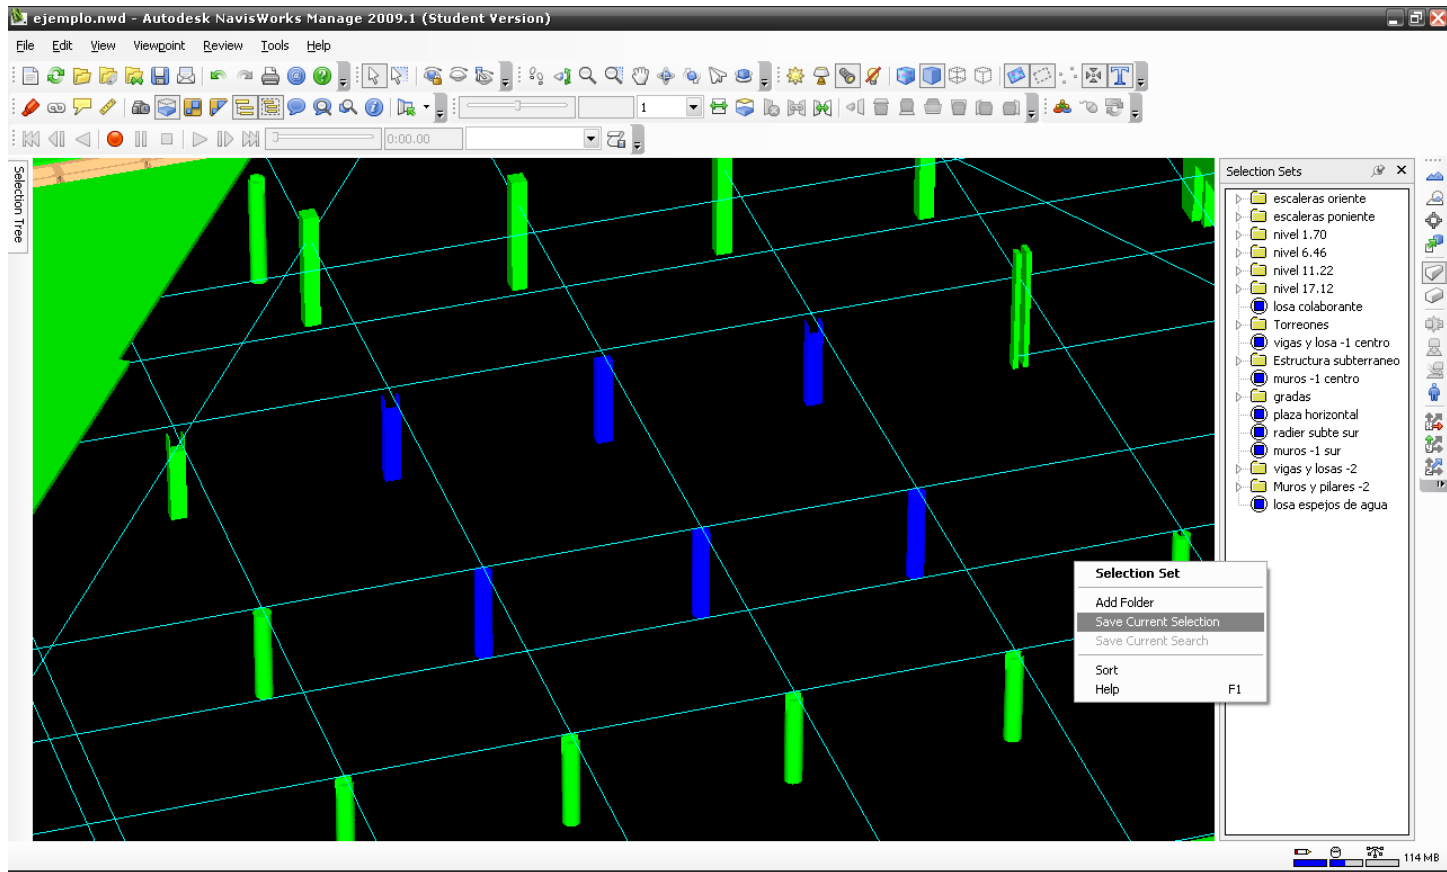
ejemplo.nwd - Autodesk NavisWorks Manage 2009.1 (Student Version)

File Edit View Viewpoint Review Tools Help

1

0:00.00

Selection Tree

Selection Sets

escaleras oriente
escaleras poniente
nivel 1.70
nivel 6.46
nivel 11.22
nivel 17.12
losa colaborante
Torreones
vigas y losa -1 centro
Estructura subterraneo
muros -1 centro
gradas
plaza horizontal
radier subte sur
muros -1 sur
vigas y losas -2
Muros y pilares -2
losa espejos de agua

Selection Set
Add Folder
Save Current Selection
Save Current Search
Sort
Help F1

114 MB